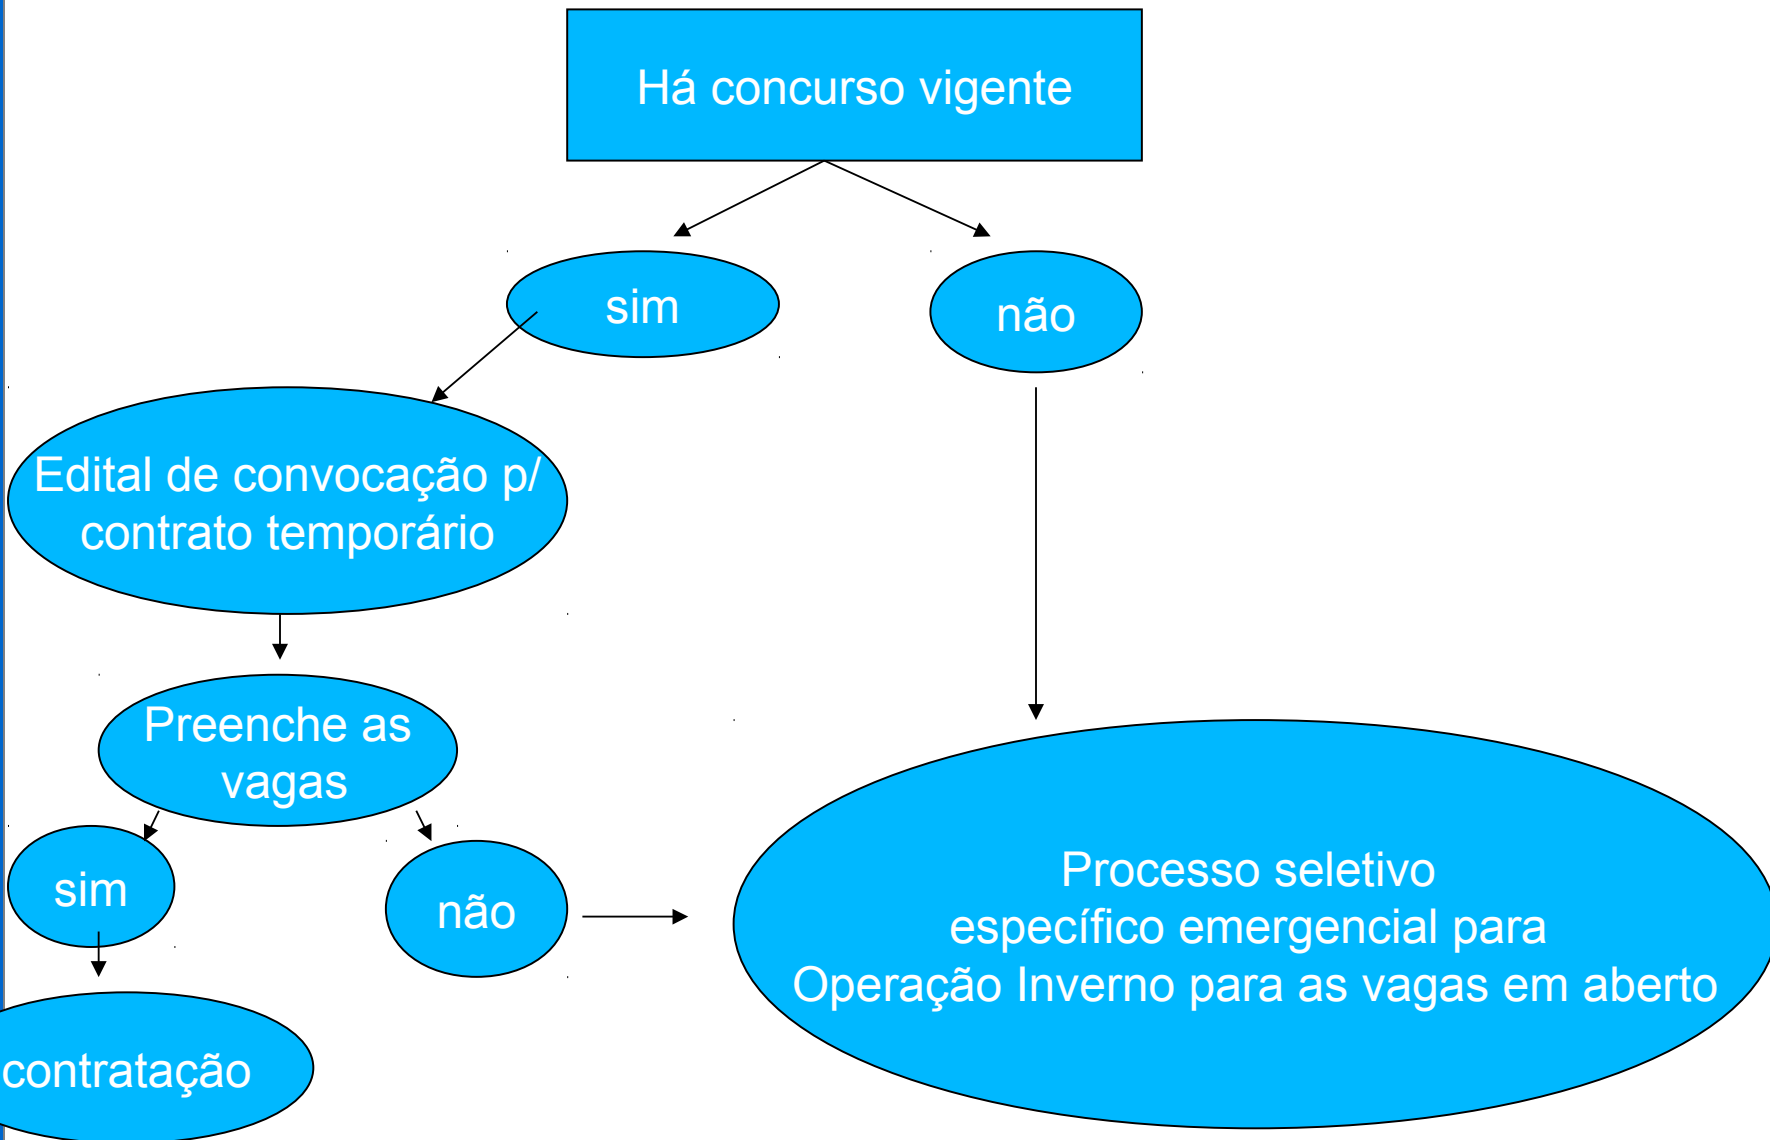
Há concurso vigente

sim

não

Edital de convocação p/ contrato temporário

Preenche as vagas

sim

não

contratação

Processo seletivo específico emergencial para Operação Inverno para as vagas em aberto